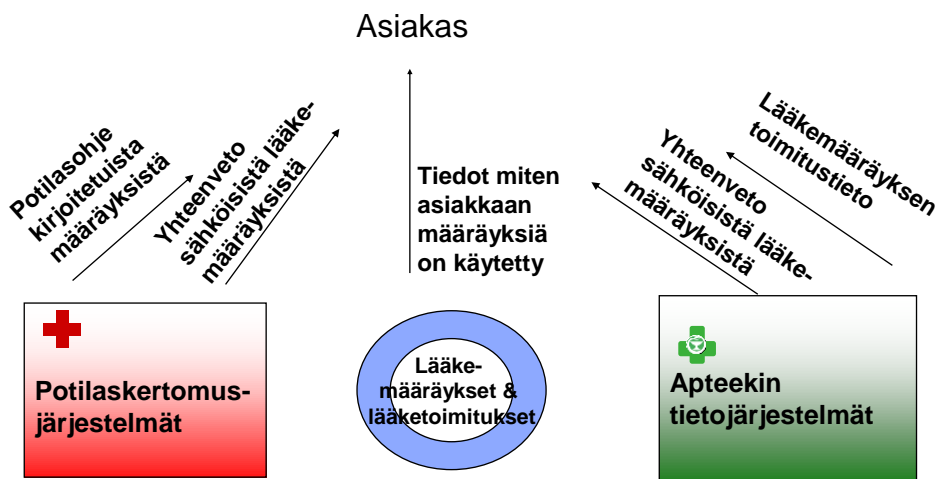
Asiakas

Potilasohje kirjoitetuista määräyksistä

Yhteenveto sähköisistä lääkemääräyksistä

Tiedot miten asiakkaan määräyksiä on käytetty

Yhteenveto sähköisistä lääkemääräyksistä

Lääkemääräyksen toimitustieto

Potilaskertomusjärjestelmät

Lääkemääräykset & lääketoimitukset

Apteekin tietojärjestelmät